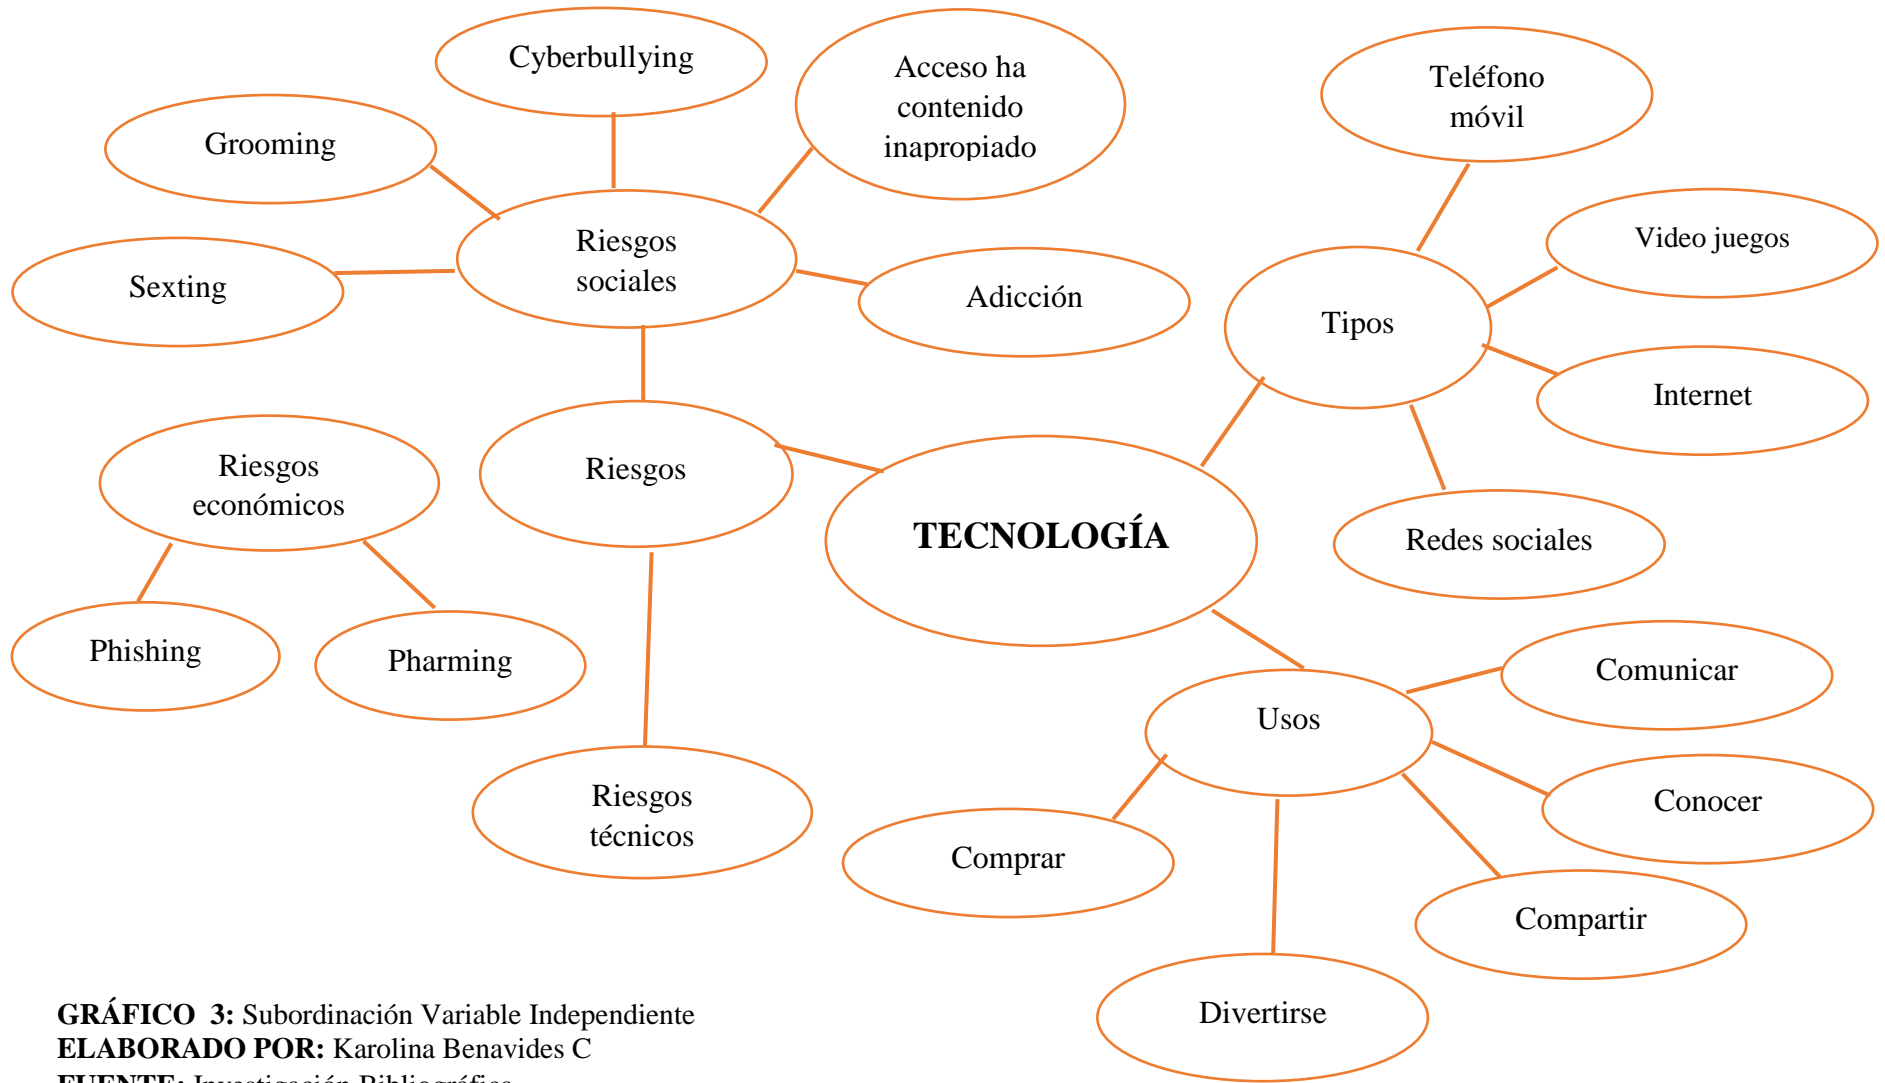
Cyberbullying

Acceso ha contenido inapropiado

Teléfono móvil

Grooming

Riesgos sociales

Video juegos

Sexting

Adicción

Tipos

Internet

Riesgos económicos

Riesgos

TECNOLOGÍA

Redes sociales

Phishing

Pharming

Comunicar

Usos

Conocer

Riesgos técnicos

Comprar

Compartir

Divertirse

**GRÁFICO 3:** Subordinación Variable Independiente
**ELABORADO POR:** Karolina Benavides C
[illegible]